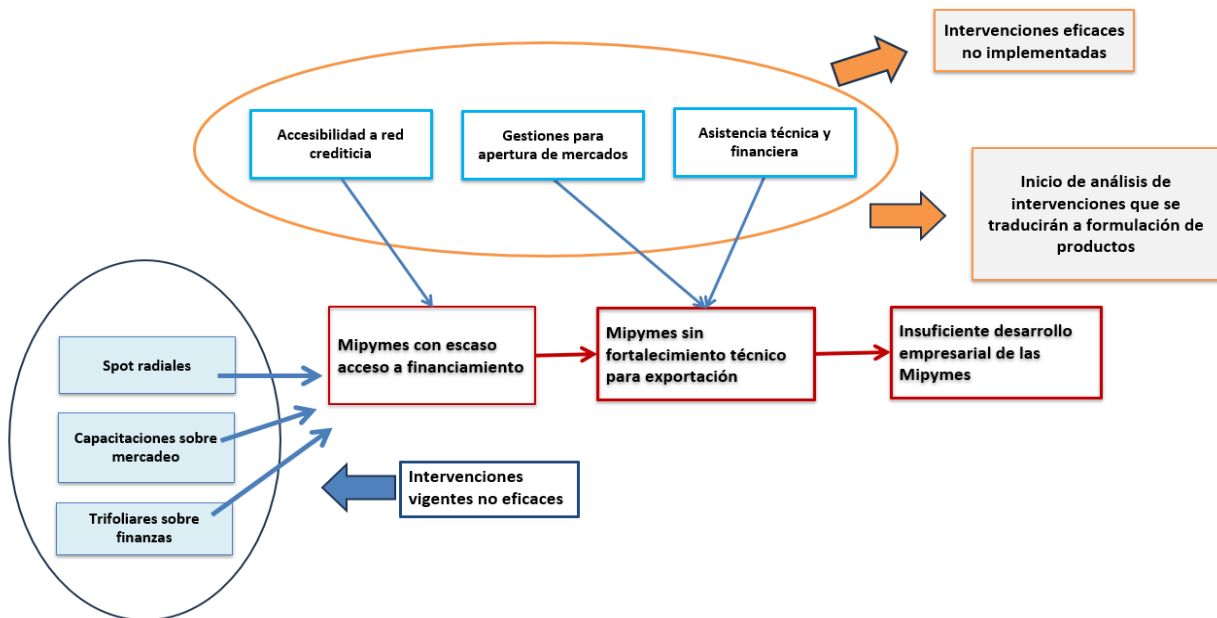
Intervenciones eficaces no implementadas

Accesibilidad a red crediticia

Gestiones para apertura de mercados

Asistencia técnica y financiera

Inicio de análisis de intervenciones que se traducirán a formulación de productos

Spot radiales

Capacitaciones sobre mercadeo

Trifoliares sobre finanzas

Mipymes con escaso acceso a financiamiento

Mipymes sin fortalecimiento técnico para exportación

Insuficiente desarrollo empresarial de las Mipymes

Intervenciones vigentes no eficaces